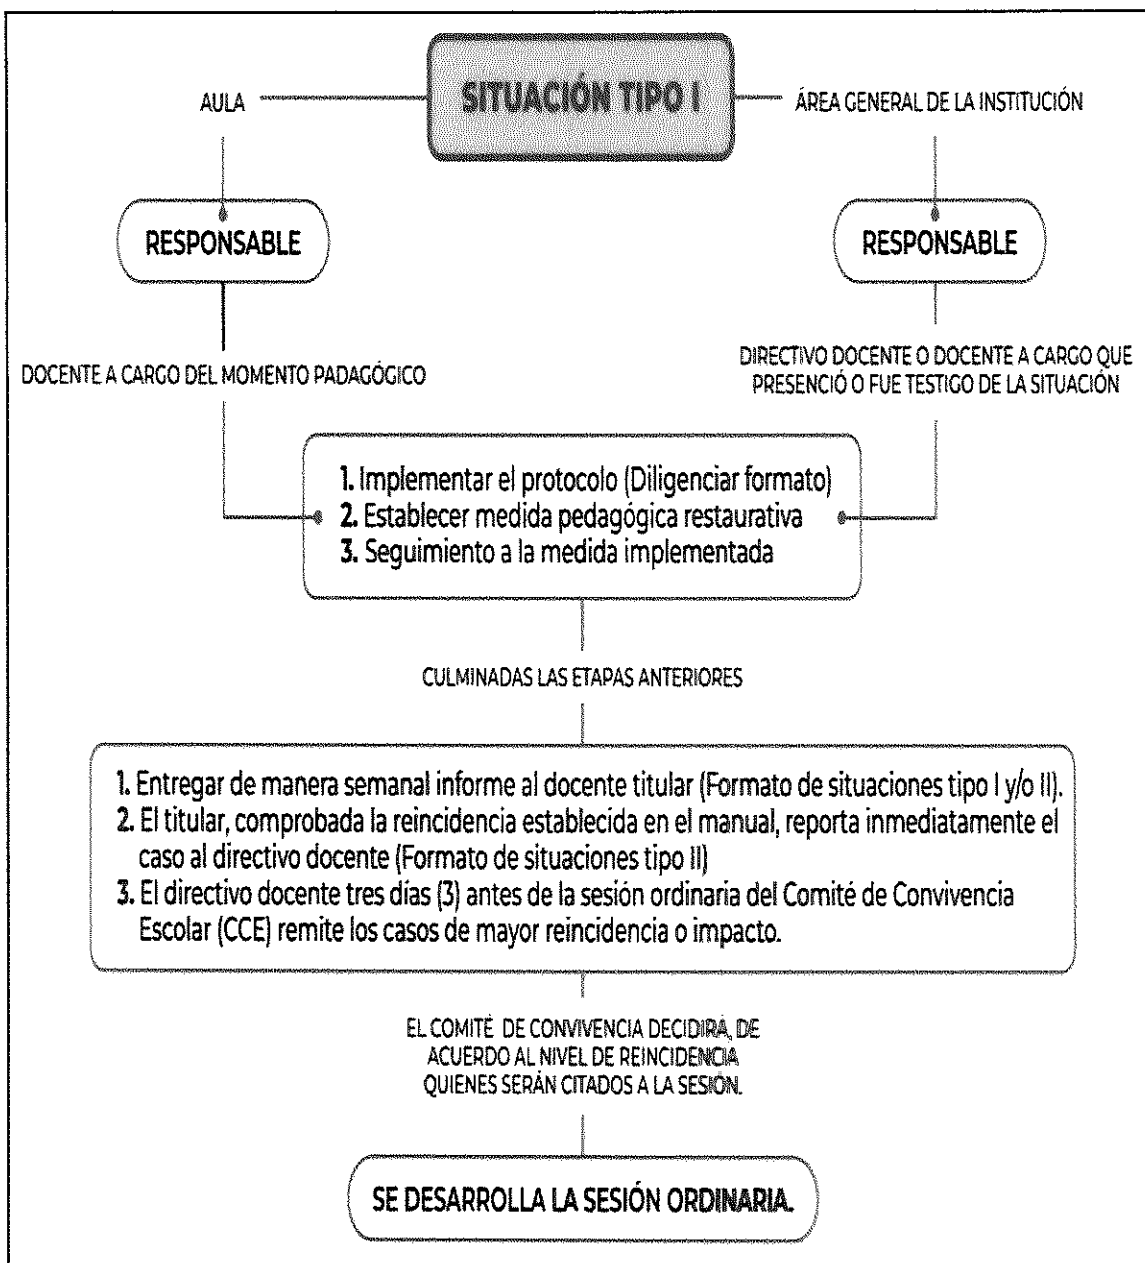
AULA

SITUACIÓN TIPO I

ÁREA GENERAL DE LA INSTITUCIÓN

RESPONSABLE

RESPONSABLE

DOCENTE A CARGO DEL MOMENTO PADAGÓGICO

DIRECTIVO DOCENTE O DOCENTE A CARGO QUE PRESENCIÓ O FUE TESTIGO DE LA SITUACIÓN

1. Implementar el protocolo (Diligenciar formato)
2. Establecer medida pedagógica restaurativa
3. Seguimiento a la medida implementada

CULMINADAS LAS ETAPAS ANTERIORES

1. Entregar de manera semanal informe al docente titular (Formato de situaciones tipo I y/o II).
2. El titular, comprobada la reincidencia establecida en el manual, reporta inmediatamente el caso al directivo docente (Formato de situaciones tipo II)
3. El directivo docente tres días (3) antes de la sesión ordinaria del Comité de Convivencia Escolar (CCE) remite los casos de mayor reincidencia o impacto.

EL COMITÉ DE CONVIVENCIA DECIDIRÁ, DE ACUERDO AL NIVEL DE REINCIDENCIA QUIENES SERÁN CITADOS A LA SESIÓN.

SE DESARROLLA LA SESIÓN ORDINARIA.